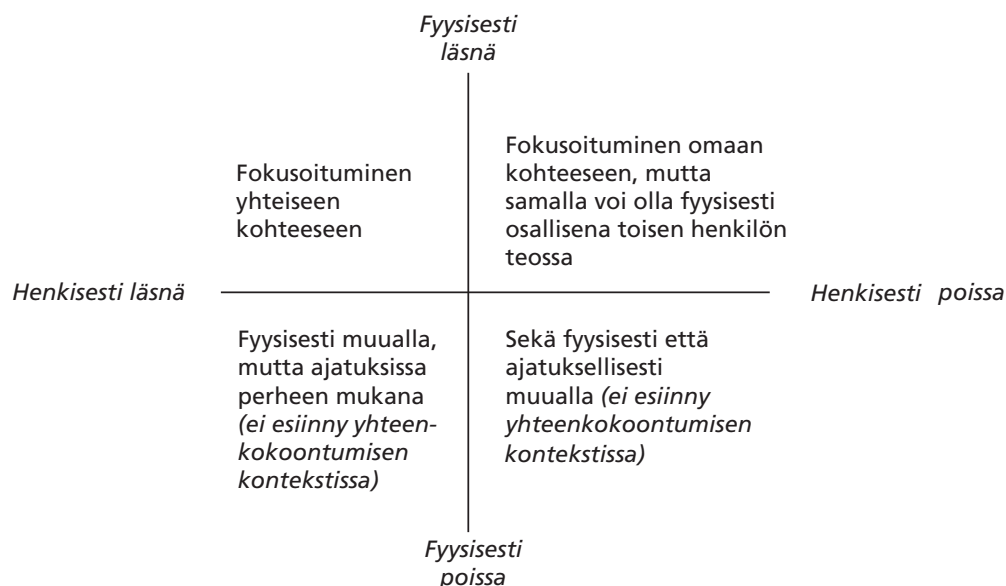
Fyysisesti läsnä

Fokusoituminen yhteiseen kohteeseen

Fokusoituminen omaan kohteeseen, mutta samalla voi olla fyysisesti osallisena toisen henkilön teossa

Henkisesti läsnä

Henkisesti poissa

Fyysisesti muualla, mutta ajatuksissa perheen mukana (ei esiinny yhteenkokoontumisen kontekstissa)

Sekä fyysisesti että ajatuksellisesti muualla (ei esiinny yhteenkokoontumisen kontekstissa)

Fyysisesti poissa